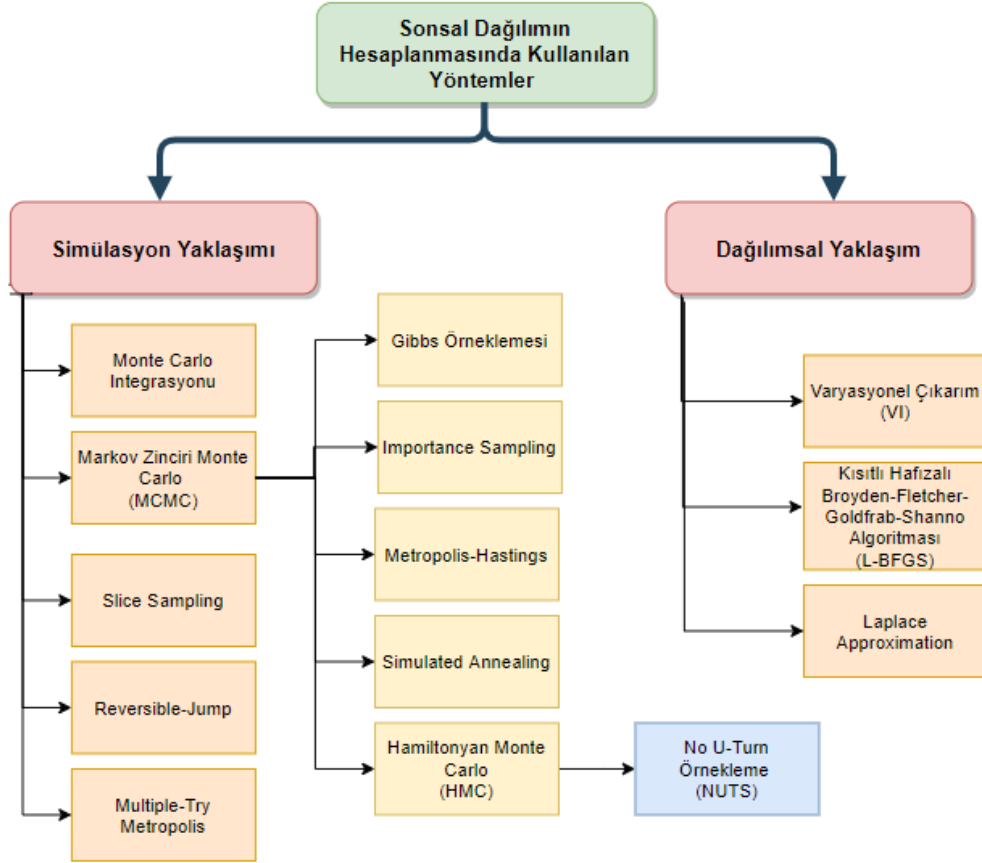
Sonsal Dağılımın Hesaplanmasında Kullanılan Yöntemler

Simülasyon Yaklaşımı

Monte Carlo Integrasyonu

Markov Zinciri Monte Carlo (MCMC)

Slice Sampling

Reversible-Jump

Multiple-Try Metropolis

Gibbs Örneklemesi

Importance Sampling

Metropolis-Hastings

Simulated Annealing

Hamiltonyan Monte Carlo (HMC)

No U-Turn Örnekleme (NUTS)

Dağılımsal Yaklaşım

Varyasyonel Çıkarım (VI)

Kısıtlı Hafızalı Broyden-Fletcher-Goldfrab-Shanno Algoritması (L-BFGS)

Laplace Approximation